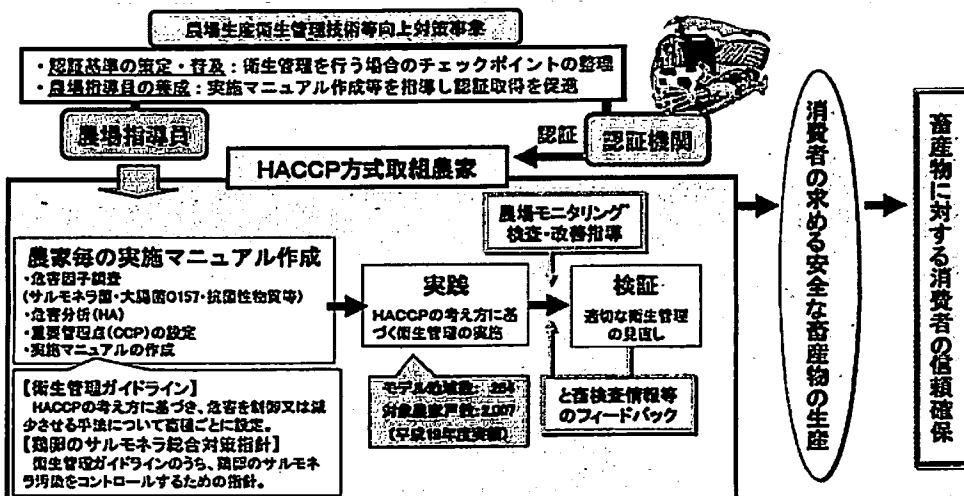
農場生産衛生管理技術等向上対策事業

・認証基準の策定・普及：衛生管理を行う場合のチェックポイントの整理
・農場指導員の養成：実施マニュアル作成等を指導し認証取得を促進

農場指導員

認証

認証機関

HACCP方式取組農家

農場モニタリング
検査・改善指導

農家毎の実施マニュアル作成
・危害因子調査
(サルモネラ菌・大腸菌O157・抗菌性物質等)
・危害分析(HA)
・重要管理点(CCP)の設定
・実施マニュアルの作成

実践
HACCPの考え方に基づく衛生管理の実施

検証
適切な衛生管理の見直し

【衛生管理ガイドライン】
HACCPの考え方に基づき、危害を制御又は減少させる手法について畜種ごとに設定。
【鶏卵のサルモネラ総合対策指針】
衛生管理ガイドラインのうち、鶏卵のサルモネラ汚染をコントロールするための指針。

モデル地域数：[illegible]
対象農家戸数：2,007
（平成18年度実績）

と畜検査情報等のフィードバック

消費者の求める安全な畜産物の生産

畜産物に対する消費者の信頼確保